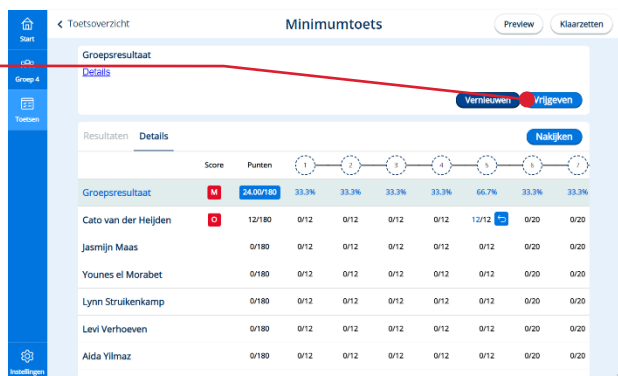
Start
Groep 4
Toetsen
Instellingen

< Toetsoverzicht
Minimumtoets
Preview
Klaarzetten

Groepsresultaat
Details
Vernieuwen
Vrijgeven

Resultaten
Details
Nakijken

|  | Score | Punten | 1 | 2 | 3 | 4 | 5 | 6 | 7 |
|---|---|---|---|---|---|---|---|---|---|
| Groepsresultaat | M | 24.00/180 | 33.3% | 33.3% | 33.3% | 33.3% | 66.7% | 33.3% | 33.3% |
| Cato van der Heijden | O | 12/180 | 0/12 | 0/12 | 0/12 | 0/12 | 12/12 | 0/20 | 0/20 |
| Jasmijn Maas |  | 0/180 | 0/12 | 0/12 | 0/12 | 0/12 | 0/12 | 0/20 | 0/20 |
| Younes el Morabet |  | 0/180 | 0/12 | 0/12 | 0/12 | 0/12 | 0/12 | 0/20 | 0/20 |
| Lynn Struikenkamp |  | 0/180 | 0/12 | 0/12 | 0/12 | 0/12 | 0/12 | 0/20 | 0/20 |
| Levi Verhoeven |  | 0/180 | 0/12 | 0/12 | 0/12 | 0/12 | 0/12 | 0/20 | 0/20 |
| Aida Yilmaz |  | 0/180 | 0/12 | 0/12 | 0/12 | 0/12 | 0/12 | 0/20 | 0/20 |